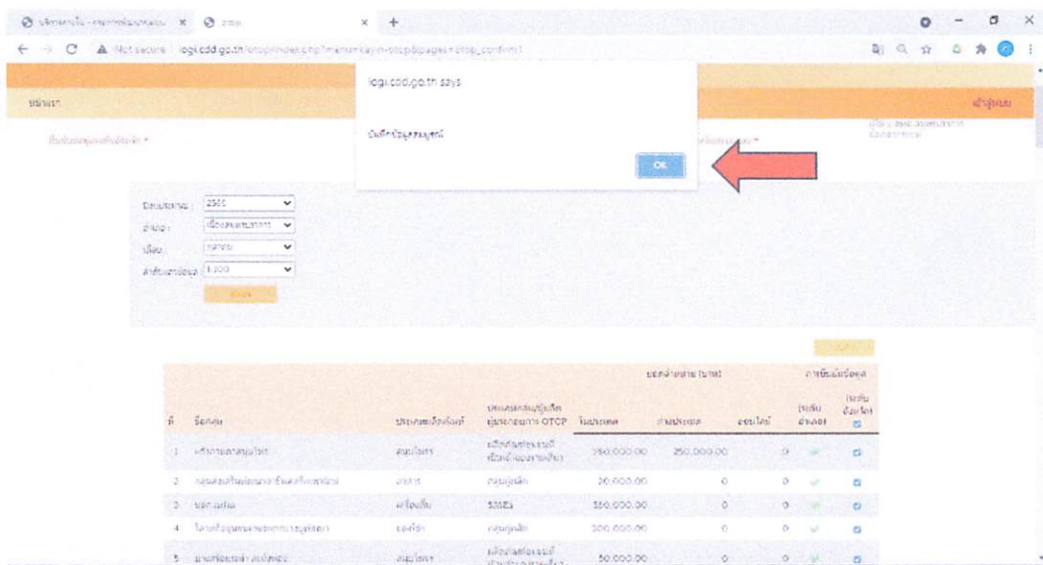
logi.cdd.go.th says

บันทึกข้อมูลสมบูรณ์

OK

Not secure | logi.cdd.go.th/otop/index.php?menu=key-in-otop&page=otop_confirm1

หน้าแรก

ปีงบประมาณ : 2565
อำเภอ : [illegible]
เดือน : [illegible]
ลำดับการส่งผล : 1,000

| ที่ | ชื่อกลุ่ม | ประเภทผลิตภัณฑ์ | ประเภทกลุ่มผู้ผลิต ผู้ประกอบการ OTCP | ในประเทศ | ต่างประเทศ | ออนไลน์ | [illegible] | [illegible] |
|---|---|---|---|---|---|---|---|---|
| 1 | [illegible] | สมุนไพร | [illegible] | 350,000.00 | 250,000.00 | 0 | | |
| 2 | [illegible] | อาหาร | กลุ่มผู้ผลิต | 20,000.00 | 0 | 0 | | |
| 3 | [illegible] | เครื่องใช้ | SMEs | 550,000.00 | 0 | 0 | | |
| 4 | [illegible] | ของใช้ | กลุ่มผู้ผลิต | 200,000.00 | 0 | 0 | | |
| 5 | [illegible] | สมุนไพร | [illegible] | 50,000.00 | 0 | 0 | | |